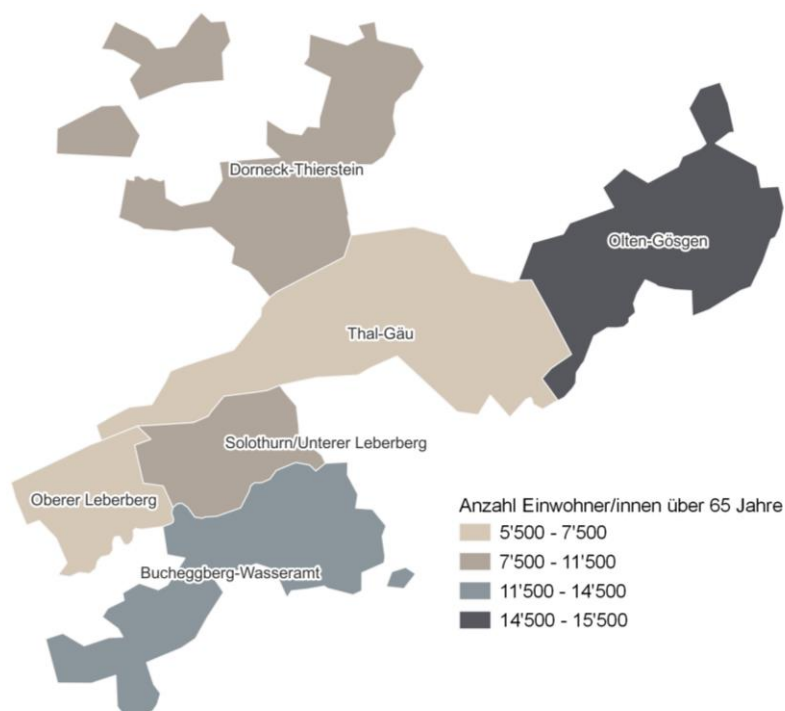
Dorneck-Thierstein

Olten-Gösgen

Thal-Gäu

Solothurn/Unterer Leberberg

Oberer Leberberg

Bucheggberg-Wasseramt

Anzahl Einwohner/innen über 65 Jahre
5'500 - 7'500
7'500 - 11'500
11'500 - 14'500
14'500 - 15'500